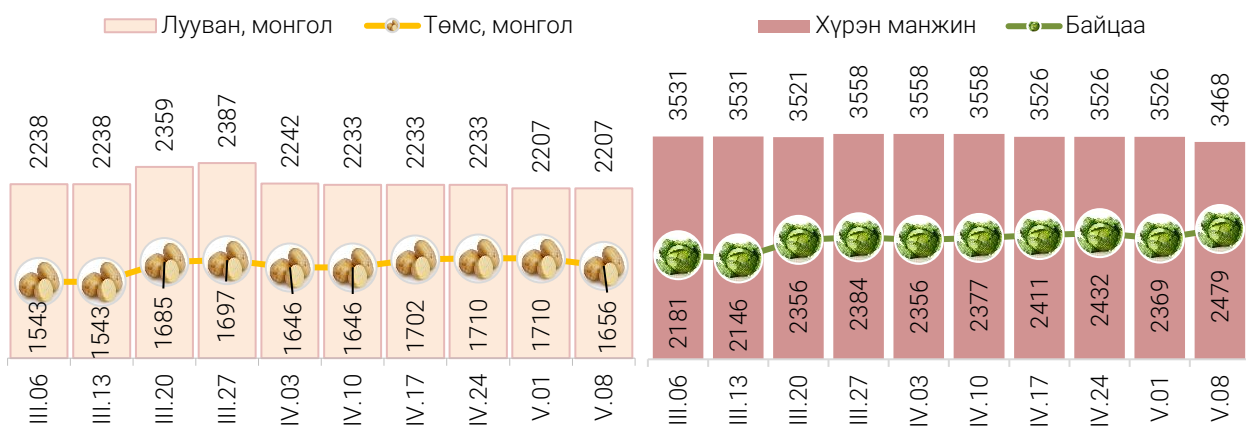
Лууван, монгол
Төмс, монгол
Хүрэн манжин
Байцаа

| | III.06 | III.13 | III.20 | III.27 | IV.03 | IV.10 | IV.17 | IV.24 | V.01 | V.08 |
|---|---|---|---|---|---|---|---|---|---|---|
| Лууван, монгол | 2238 | 2238 | 2359 | 2387 | 2242 | 2233 | 2233 | 2233 | 2207 | 2207 |
| Төмс, монгол | 1543 | 1543 | 1685 | 1697 | 1646 | 1646 | 1702 | 1710 | 1710 | 1656 |

| | III.06 | III.13 | III.20 | III.27 | IV.03 | IV.10 | IV.17 | IV.24 | V.01 | V.08 |
|---|---|---|---|---|---|---|---|---|---|---|
| Хүрэн манжин | 3531 | 3531 | 3521 | 3558 | 3558 | 3558 | 3526 | 3526 | 3526 | 3468 |
| Байцаа | 2181 | 2146 | 2356 | 2384 | 2356 | 2377 | 2411 | 2432 | 2369 | 2479 |